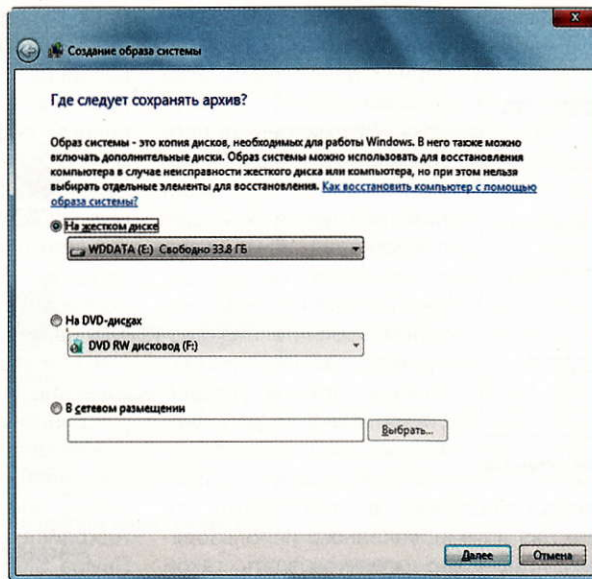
x

Создание образа системы

Где следует сохранять архив?

Образ системы - это копия дисков, необходимых для работы Windows. В него также можно включать дополнительные диски. Образ системы можно использовать для восстановления компьютера в случае неисправности жесткого диска или компьютера, но при этом нельзя выбирать отдельные элементы для восстановления. Как восстановить компьютер с помощью образа системы?

На жестком диске

WDDATA (E:) Свободно 33.8 ГБ

На DVD-дисках

DVD RW дисковод (F:)

В сетевом размещении

Выбрать...

Далее Отмена